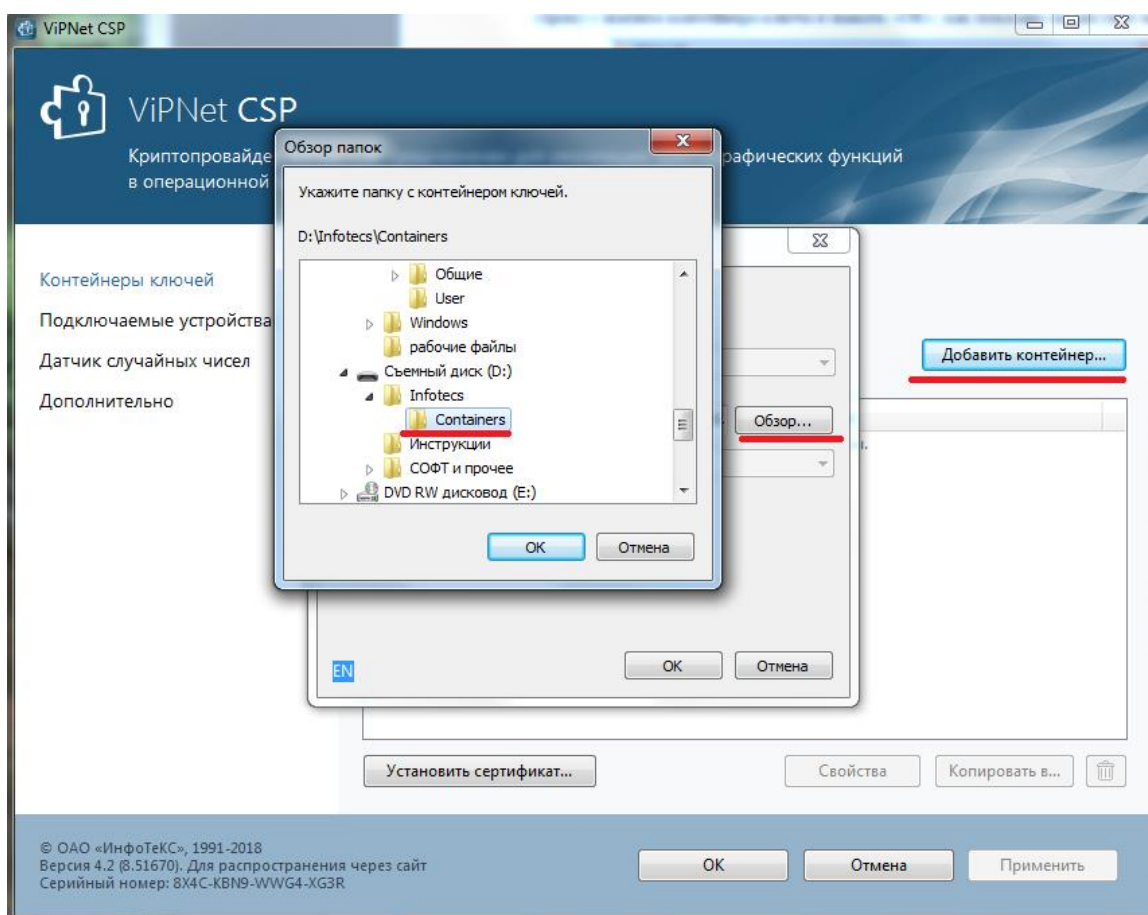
ViPNet CSP

ViPNet CSP

Криптопровайде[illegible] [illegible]рафических функций в операционной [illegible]

Обзор папок

Укажите папку с контейнером ключей.

D:\Infotecs\Containers

Общие
User
Windows
рабочие файлы
Съемный диск (D:)
Infotecs
Containers
Инструкции
СОФТ и прочее
DVD RW дисковод (E:)

OK
Отмена

Контейнеры ключей
Подключаемые устройства
Датчик случайных чисел
Дополнительно

Добавить контейнер...

Обзор...

EN

OK
Отмена

Установить сертификат...

Свойства
Копировать в...

© ОАО «ИнфоТеКС», 1991-2018
Версия 4.2 (8.51670). Для распространения через сайт
Серийный номер: 8X4C-KBN9-WWG4-XG3R

OK
Отмена
Применить